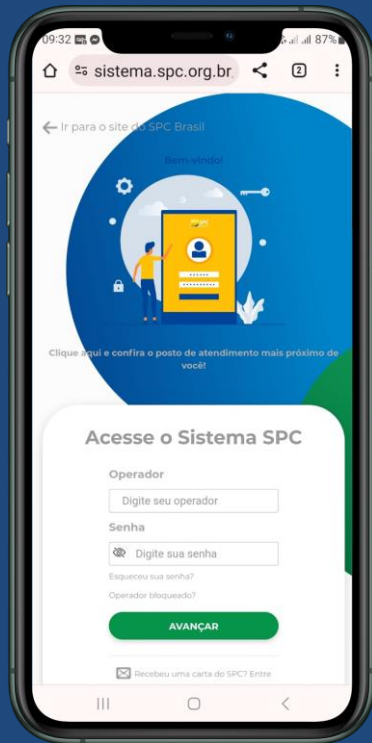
09:32

87%

sistema.spc.org.br

2

Ir para o site do SPC Brasil

Bem-vindo!

Clique aqui e confira o posto de atendimento mais próximo de você!

Acesse o Sistema SPC

Operador

Digite seu operador

Senha

Digite sua senha

Esqueceu sua senha?

Operador bloqueado?

AVANÇAR

Recebeu uma carta do SPC? Entre